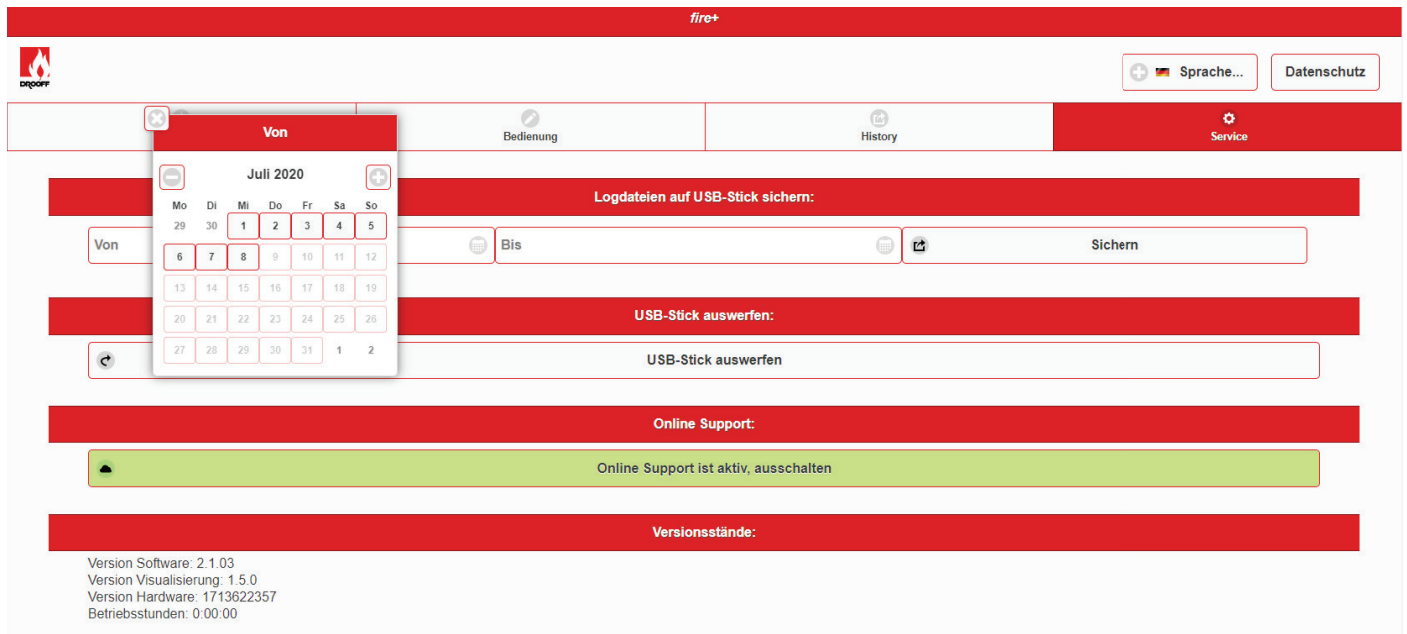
fire+

DROOFF

Sprache...

Datenschutz

Bedienung

History

Service

Von

Juli 2020

| Mo | Di | Mi | Do | Fr | Sa | So |
|---|---|---|---|---|---|---|
| 29 | 30 | 1 | 2 | 3 | 4 | 5 |
| 6 | 7 | 8 | 9 | 10 | 11 | 12 |
| 13 | 14 | 15 | 16 | 17 | 18 | 19 |
| 20 | 21 | 22 | 23 | 24 | 25 | 26 |
| 27 | 28 | 29 | 30 | 31 | 1 | 2 |

Logdateien auf USB-Stick sichern:

Von

Bis

Sichern

USB-Stick auswerfen:

USB-Stick auswerfen

Online Support:

Online Support ist aktiv, ausschalten

Versionsstände:

Version Software: 2.1.03
Version Visualisierung: 1.5.0
Version Hardware: 1713622357
Betriebsstunden: 0:00:00